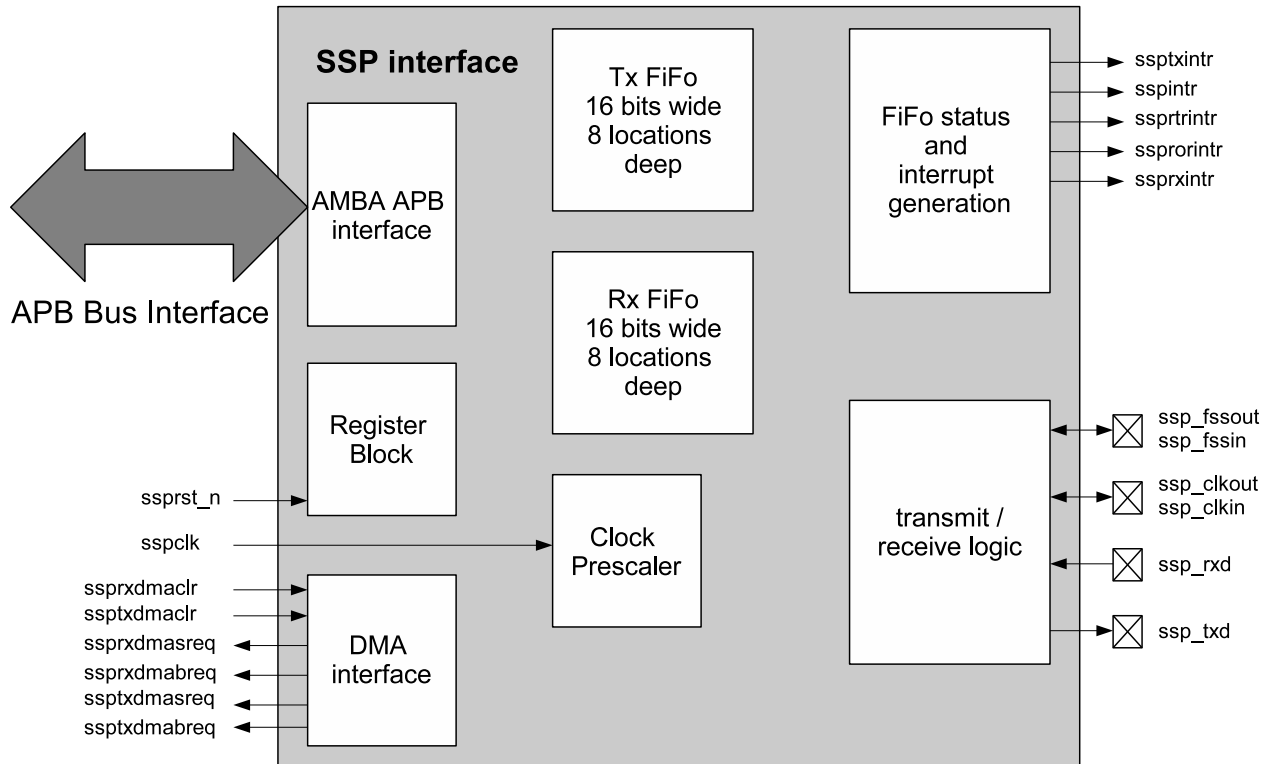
SSP interface

AMBA APB interface

APB Bus Interface

Tx FiFo 16 bits wide 8 locations deep

Rx FiFo 16 bits wide 8 locations deep

FiFo status and interrupt generation

ssptxintr
sspintr
ssprtrintr
ssprorintr
ssprxintr

Register Block

ssprst_n

sspclk

Clock Prescaler

ssprxdmaclr
ssptxdmaclr
ssprxdmasreq
ssprxdmabreq
ssptxdmasreq
ssptxdmabreq

DMA interface

transmit / receive logic

ssp_fssout
ssp_fssin
ssp_clkout
ssp_clkin
ssp_rxd
ssp_txd